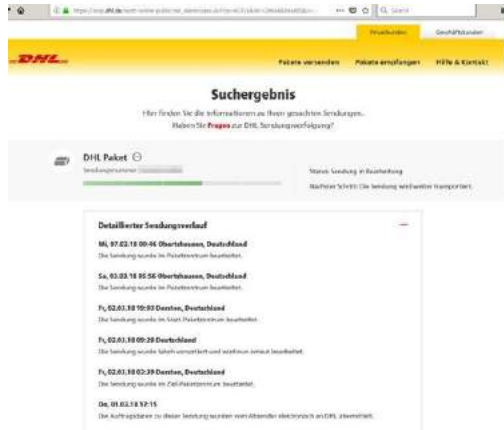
https://nolp.dhl.de/nextt-online-public/set_identcodes.do?lang=de&idc=

Suche

Privatkunden Geschäftskunden

DHL

Pakete versenden Pakete empfangen Hilfe & Kontakt

Sucheregebnis

Hier finden Sie die Informationen zu Ihren gesuchten Sendungen.
Haben Sie Fragen zur DHL Sendungsverfolgung?

DHL Paket

Sendungsnummer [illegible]

Status: Sendung in Bearbeitung

Nächster Schritt: Die Sendung wird weiter transportiert.

Detaillierter Sendungsverlauf

Mi, 07.03.18 00:46 Obertshausen, Deutschland
Die Sendung wurde im Paketzentrum bearbeitet.

Sa, 03.03.18 05:56 Obertshausen, Deutschland
Die Sendung wurde im Paketzentrum bearbeitet.

Fr, 02.03.18 19:03 Dorsten, Deutschland
Die Sendung wurde im Start-Paketzentrum bearbeitet.

Fr, 02.03.18 09:29 Deutschland
Die Sendung wurde falsch vorsortiert und wird nun erneut bearbeitet.

Fr, 02.03.18 02:39 Dorsten, Deutschland
Die Sendung wurde im Ziel-Paketzentrum bearbeitet.

Do, 01.03.18 12:15
Die Auftragsdaten zu dieser Sendung wurden vom Absender elektronisch an DHL übermittelt.